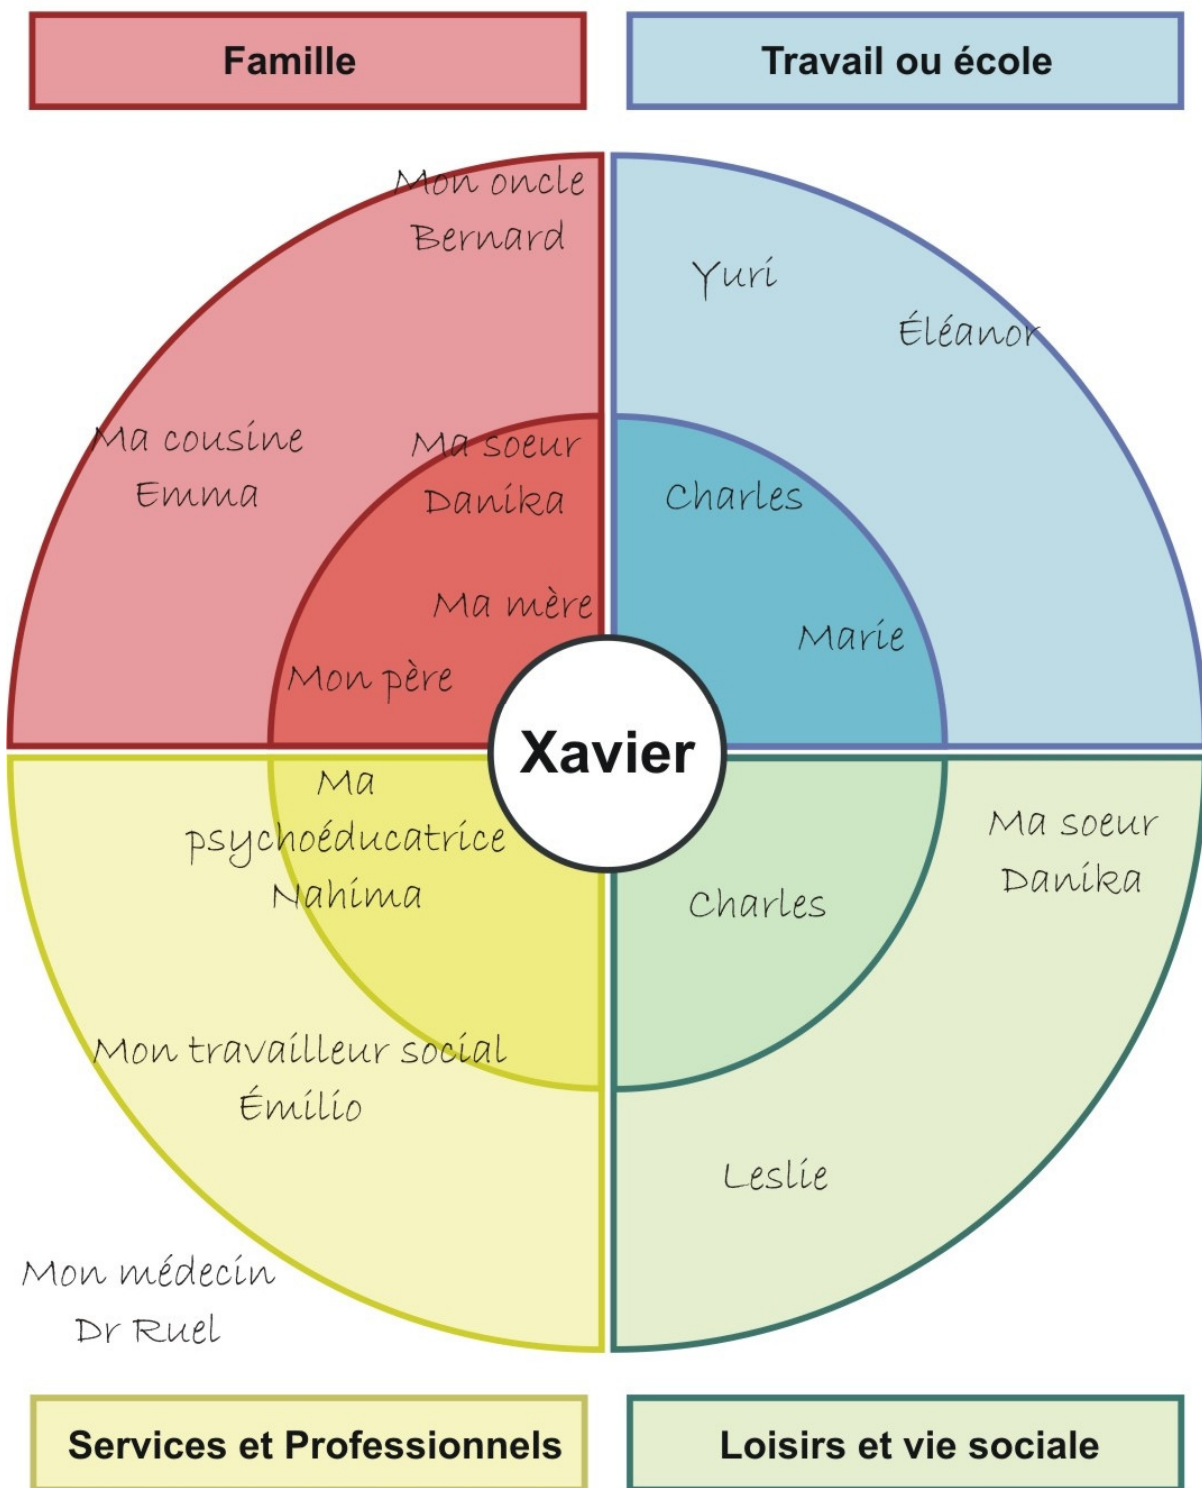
Famille

Travail ou école

Mon oncle Bernard

Ma cousine Emma

Ma soeur Danika

Ma mère

Mon père

Yuri

Éléanor

Charles

Marie

Xavier

Ma psychoéducatrice Nahima

Mon travailleur social Émilio

Mon médecin Dr Ruel

Charles

Ma soeur Danika

Leslie

Services et Professionnels

Loisirs et vie sociale